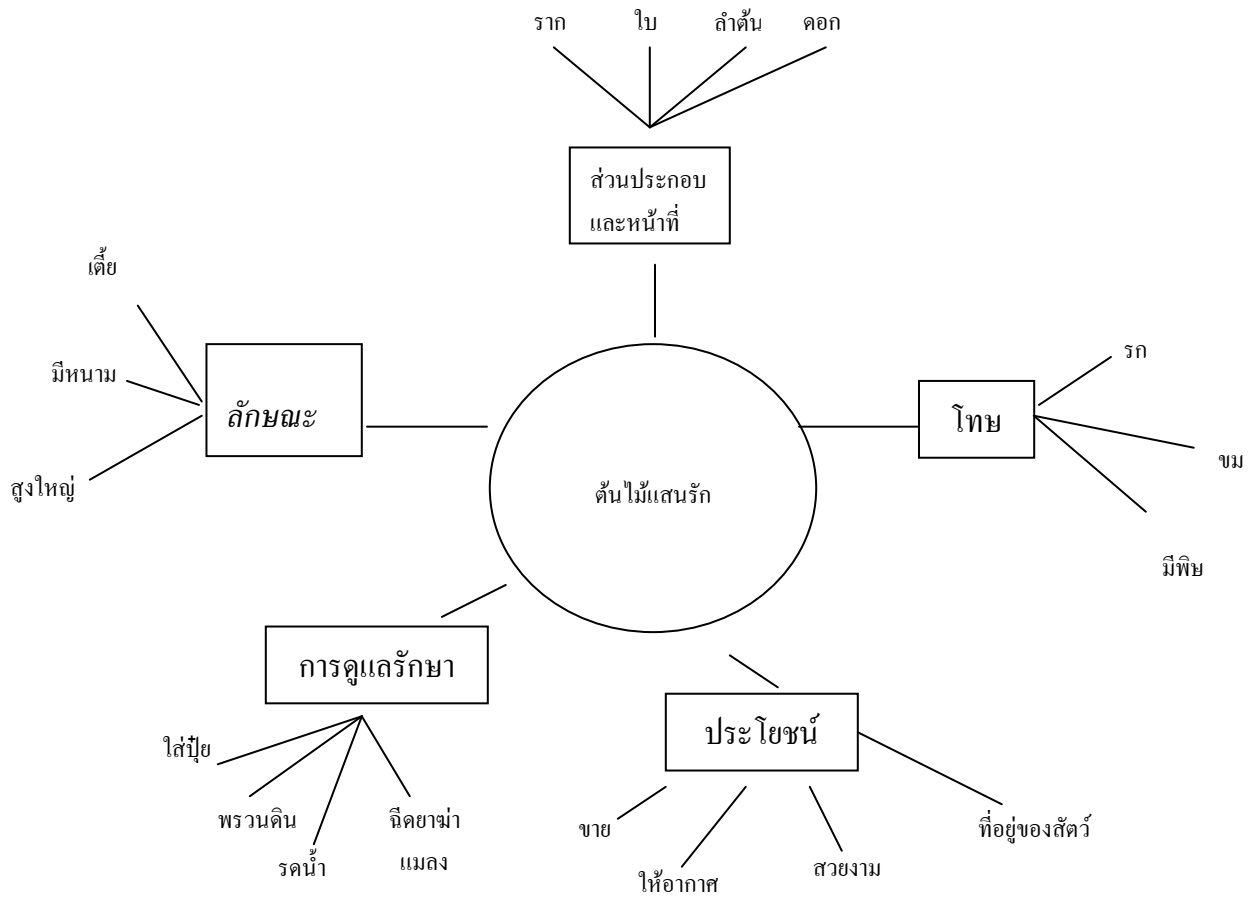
ราก ใบ ลำต้น ดอก

ส่วนประกอบและหน้าที่

เตี้ย

มีหนาม

ลักษณะ

สูงใหญ่

ต้นไม้แสนรัก

โทษ

รก

ขม

มีพิษ

การดูแลรักษา

ใส่ปุ๋ย

พรวนดิน

รดน้ำ

ฉีดยาฆ่าแมลง

ประโยชน์

ขาย

ให้อากาศ

สวยงาม

ที่อยู่ของสัตว์